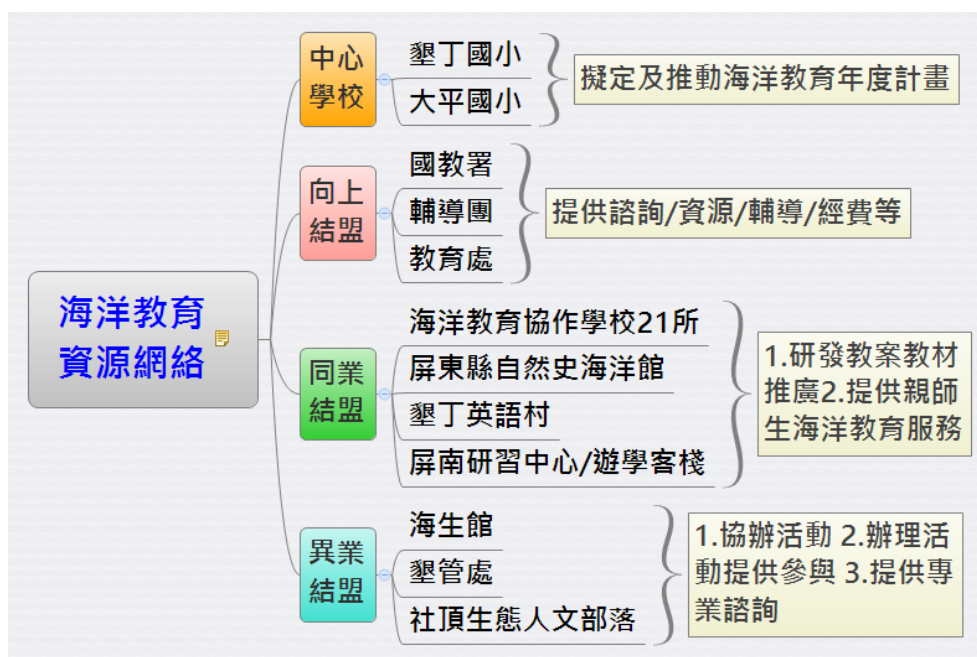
海洋教育資源網絡

中心學校
墾丁國小
大平國小
擬定及推動海洋教育年度計畫

向上結盟
國教署
輔導團
教育處
提供諮詢/資源/輔導/經費等

同業結盟
海洋教育協作學校21所
屏東縣自然史海洋館
墾丁英語村
屏南研習中心/遊學客棧
1.研發教案教材推廣2.提供親師生海洋教育服務

異業結盟
海生館
墾管處
社頂生態人文部落
1.協辦活動 2.辦理活動提供參與 3.提供專業諮詢